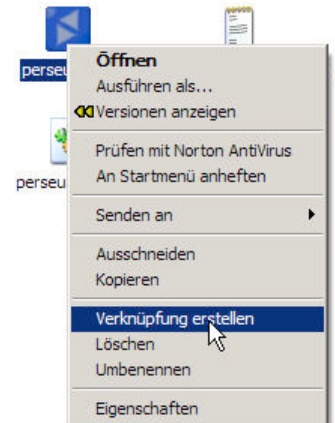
perseu

perseu

Öffnen
Ausführen als...
Versionen anzeigen

Prüfen mit Norton AntiVirus
An Startmenü anheften

Senden an

Ausschneiden
Kopieren

Verknüpfung erstellen
Löschen
Umbenennen

Eigenschaften